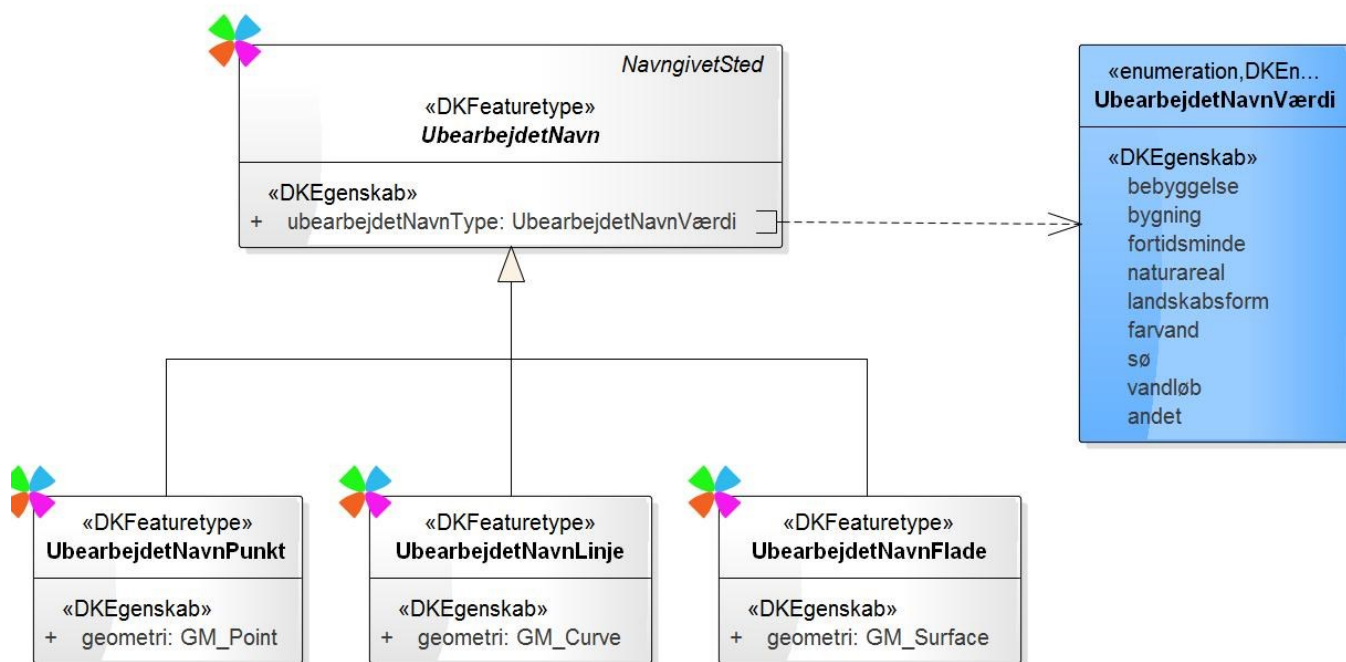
NavngivetSted

«DKFeaturetype»
UbearbejdetNavn

«DKEgenskab»
+ ubearbejdetNavnType: UbearbejdetNavnVærdi

«enumeration,DKEn...
UbearbejdetNavnVærdi

«DKEgenskab»
bebyggelse
bygning
fortidsminde
naturareal
landskabsform
farvand
sø
vandløb
andet

«DKFeaturetype»
UbearbejdetNavnPunkt

«DKEgenskab»
+ geometri: GM_Point

«DKFeaturetype»
UbearbejdetNavnLinje

«DKEgenskab»
+ geometri: GM_Curve

«DKFeaturetype»
UbearbejdetNavnFlade

«DKEgenskab»
+ geometri: GM_Surface